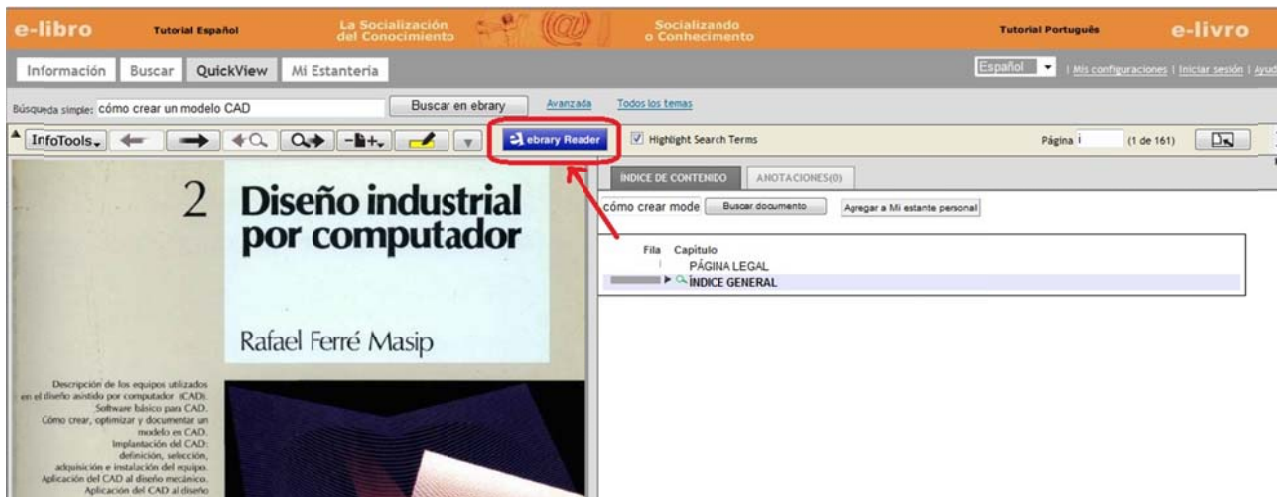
e-libro Tutorial Español La Socialización del Conocimiento Socializando o Conhecimento Tutorial Português e-livro

Información Buscar QuickView Mi Estantería

Español | Mis configuraciones | Iniciar sesión | Ayud

Búsqueda simple: cómo crear un modelo CAD Buscar en ebrary Avanzada Todos los temas

InfoTools ebrary Reader Highlight Search Terms Página i (1 de 161)

2 Diseño industrial por computador

Rafael Ferré Masip

Descripción de los equipos utilizados en el diseño asistido por computador (CAD). Software básico para CAD. Cómo crear, optimizar y documentar un modelo en CAD. Implantación del CAD: definición, selección, adquisición e instalación del equipo. Aplicación del CAD al diseño mecánico. Aplicación del CAD al diseño

ÍNDICE DE CONTENIDO ANOTACIONES(0)

cómo crear mode Buscar documento Agregar a Mi estante personal

| Fila | Capítulo |
|---|---|
| i | PÁGINA LEGAL |
| | ÍNDICE GENERAL |